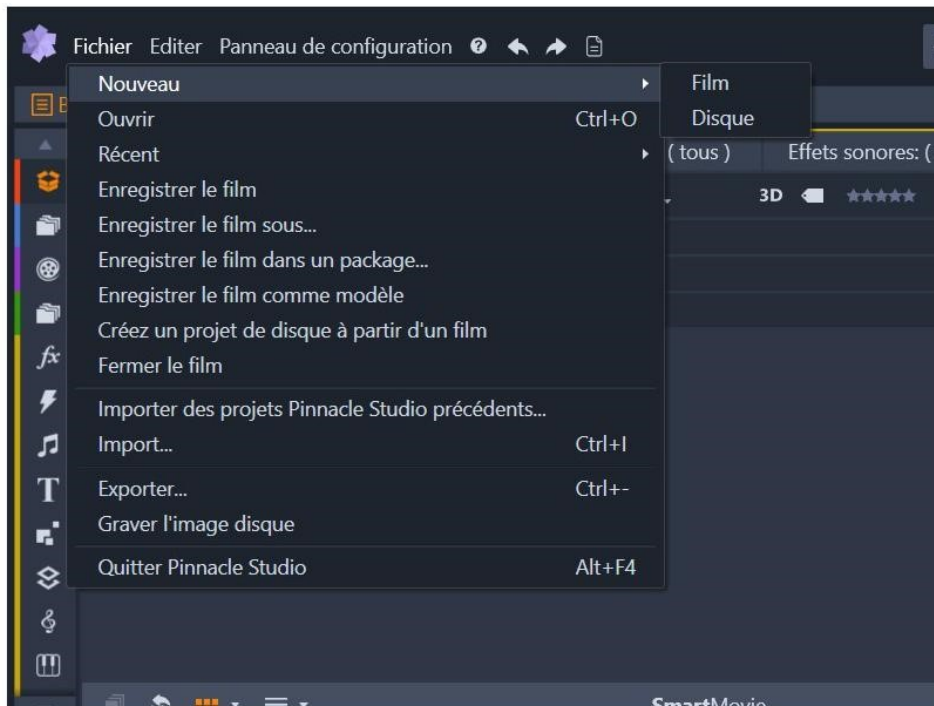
Fichier Editer Panneau de configuration

Nouveau
Ouvrir Ctrl+O
Récent
Enregistrer le film
Enregistrer le film sous...
Enregistrer le film dans un package...
Enregistrer le film comme modèle
Créez un projet de disque à partir d'un film
Fermer le film
Importer des projets Pinnacle Studio précédents...
Import... Ctrl+I
Exporter... Ctrl+-
Graver l'image disque
Quitter Pinnacle Studio Alt+F4

Film
Disque

( tous ) Effets sonores: (

3D

$fx$

T

SmartMovie